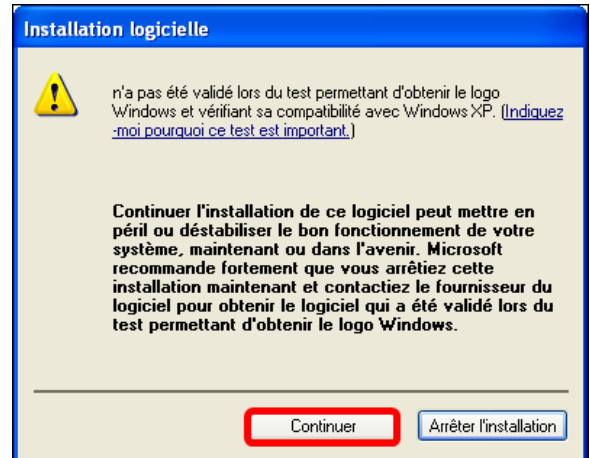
Installation logicielle

n'a pas été validé lors du test permettant d'obtenir le logo Windows et vérifiant sa compatibilité avec Windows XP. (Indiquez-moi pourquoi ce test est important.)

Continuer l'installation de ce logiciel peut mettre en péril ou déstabiliser le bon fonctionnement de votre système, maintenant ou dans l'avenir. Microsoft recommande fortement que vous arrêtiez cette installation maintenant et contactiez le fournisseur du logiciel pour obtenir le logiciel qui a été validé lors du test permettant d'obtenir le logo Windows.

Continuer

Arrêter l'installation